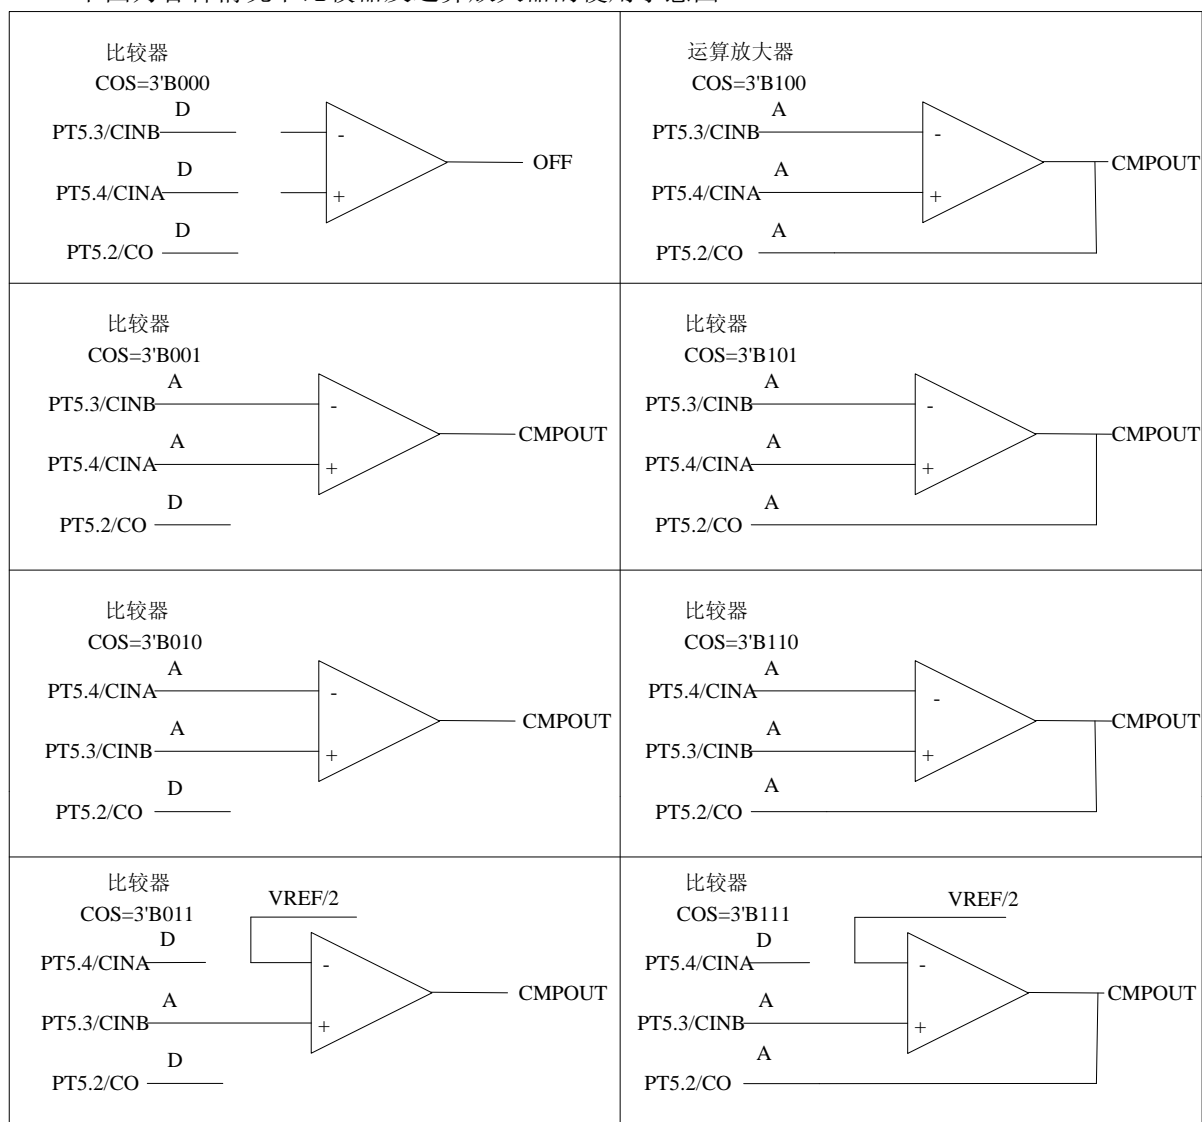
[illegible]

| | |
|---|---|
| 比较器 COS=3'B000 D PT5.3/CINB - D PT5.4/CINA + OFF D PT5.2/CO | 运算放大器 COS=3'B100 A PT5.3/CINB - A PT5.4/CINA + CMPOUT A PT5.2/CO |
| 比较器 COS=3'B001 A PT5.3/CINB - A PT5.4/CINA + CMPOUT D PT5.2/CO | 比较器 COS=3'B101 A PT5.3/CINB - A PT5.4/CINA + CMPOUT A PT5.2/CO |
| 比较器 COS=3'B010 A PT5.4/CINA - A PT5.3/CINB + CMPOUT D PT5.2/CO | 比较器 COS=3'B110 A PT5.4/CINA - A PT5.3/CINB + CMPOUT A PT5.2/CO |
| 比较器 COS=3'B011 VREF/2 D PT5.4/CINA - A PT5.3/CINB + CMPOUT D PT5.2/CO | 比较器 COS=3'B111 VREF/2 D PT5.4/CINA - A PT5.3/CINB + CMPOUT A PT5.2/CO |